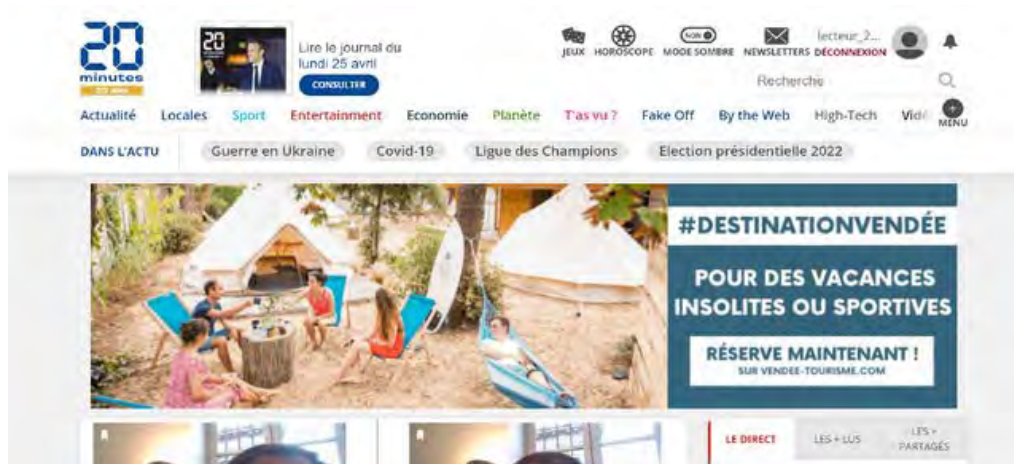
20 minutes

Lire le journal du lundi 25 avril
CONSULTER

JEUX HOROSCOPE NON MODE SOMBRE NEWSLETTERS lecteur_2... DÉCONNEXION

Recherche

Actualité Locales Sport Entertainment Economie Planète T'as vu ? Fake Off By the Web High-Tech Vid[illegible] MENU

DANS L'ACTU Guerre en Ukraine Covid-19 Ligue des Champions Election présidentielle 2022

#DESTINATIONVENDÉE
POUR DES VACANCES INSOLITES OU SPORTIVES
RÉSERVE MAINTENANT !
SUR VENDEE-TOURISME.COM

LE DIRECT LES + LUS LES + PARTAGÉS